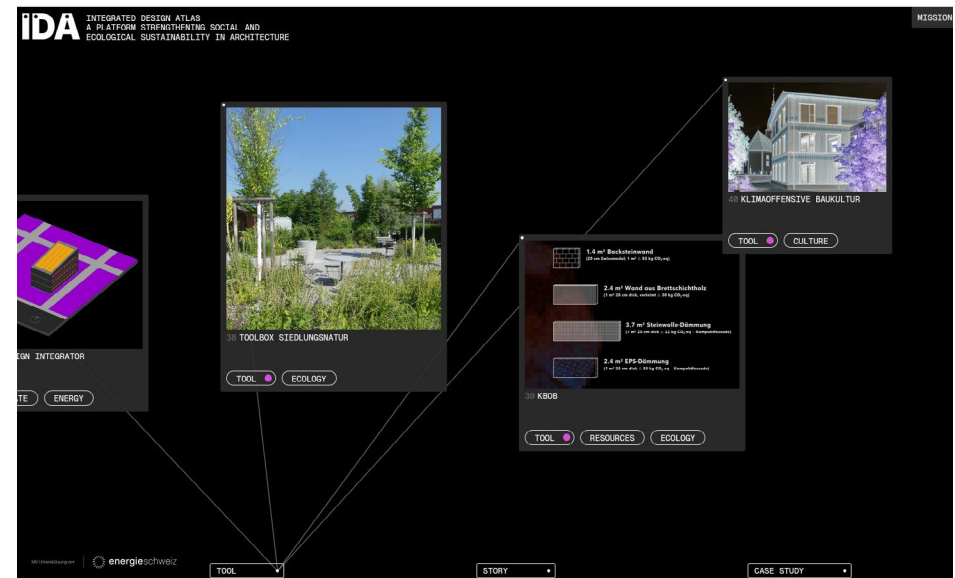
iDA INTEGRATED DESIGN ATLAS
A PLATFORM STRENGTHENING SOCIAL AND ECOLOGICAL SUSTAINABILITY IN ARCHITECTURE

MISSION

40 KLIMAOFFENSIVE BAUKULTUR

TOOL CULTURE

38 TOOLBOX SIEDLUNGSNATUR

TOOL ECOLOGY

IGN INTEGRATOR

TE ENERGY

1.4 m² Backsteinwand
(20 cm Steinmodul, 1 m² ≙ 33 kg $CO_2$-eq)

2.4 m² Wand aus Brettschichtholz
(1 m² 20 cm dick, verleimt ≙ 30 kg $CO_2$-eq)

3.7 m² Steinwolle-Dämmung
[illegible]

2.4 m² EPS-Dämmung
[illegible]

39 KBOB

TOOL RESOURCES ECOLOGY

Mit Unterstützung von energieschweiz

TOOL

STORY

CASE STUDY